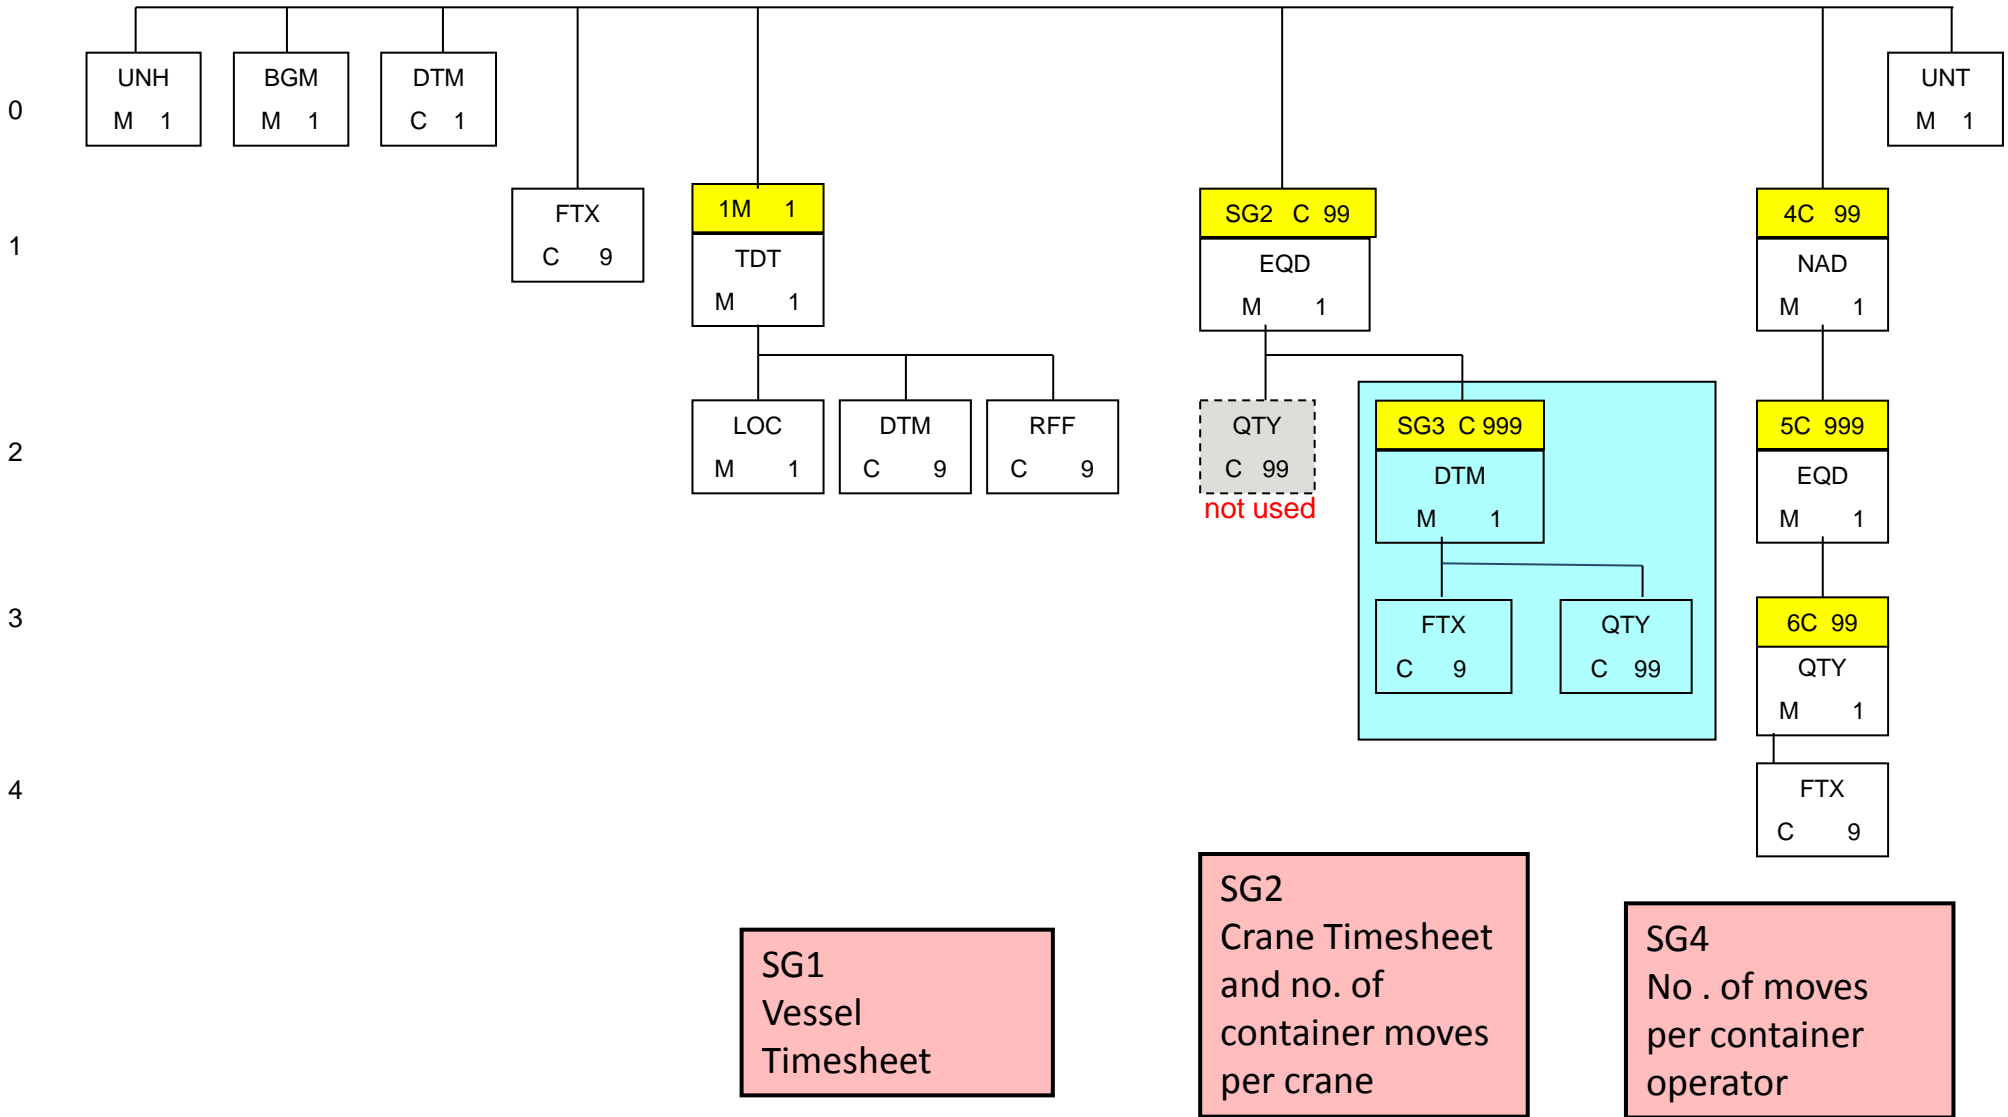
0

UNH
M 1

BGM
M 1

DTM
C 1

UNT
M 1

1

FTX
C 9

1M 1
TDT
M 1

SG2 C 99
EQD
M 1

4C 99
NAD
M 1

2

LOC
M 1

DTM
C 9

RFF
C 9

QTY
C 99
not used

SG3 C 999
DTM
M 1

5C 999
EQD
M 1

3

FTX
C 9

QTY
C 99

6C 99
QTY
M 1

4

FTX
C 9

SG1
Vessel
Timesheet

SG2
Crane Timesheet and no. of container moves per crane

SG4
No . of moves per container operator